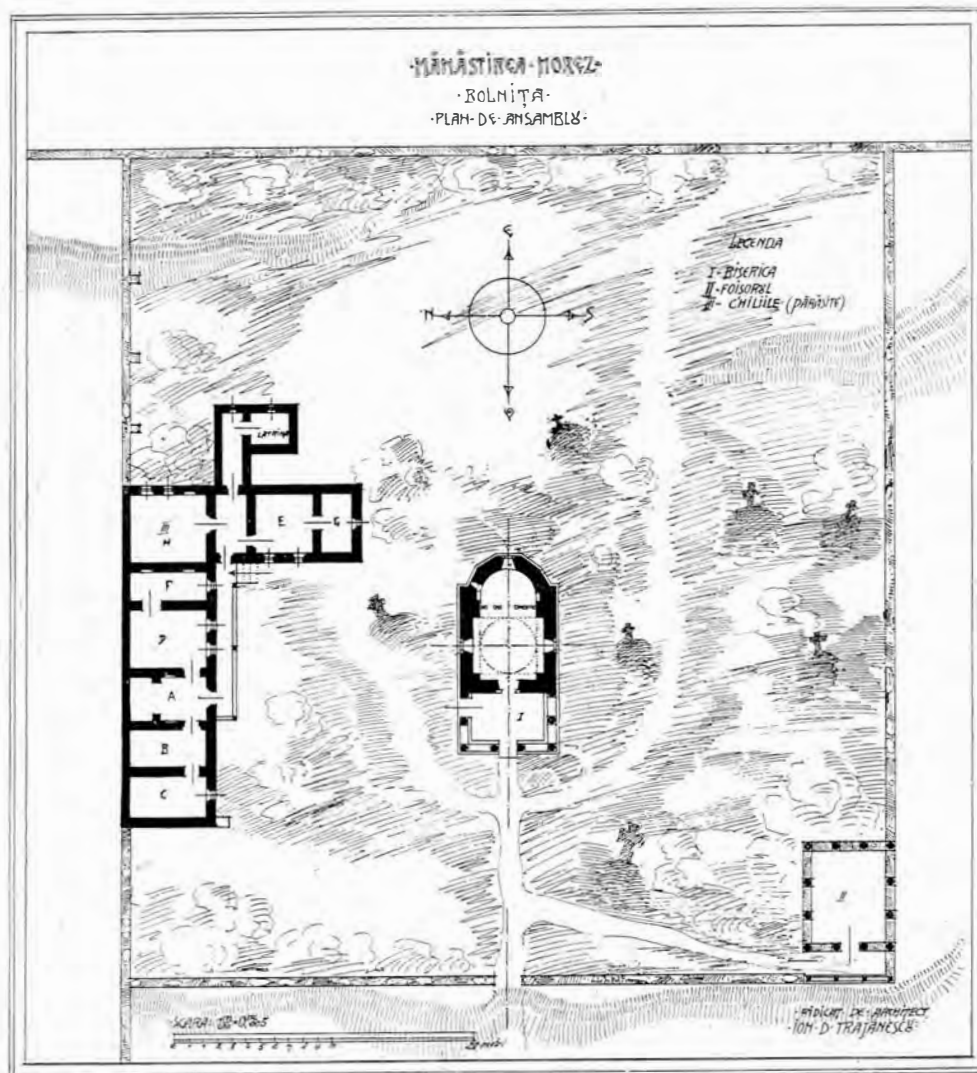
·MĂNĂSTIREA·HOREZ·
·BOLNIȚA·
·PLAN·DE·ANSAMBLU·

LEGENDA
I - BISERICA
II - FOIȘORUL
III - CHILIILE (PĂRĂSITE)

E
N
S
V

Latrina
III H
E
G
F
D
A
B
C
I
II

SCARA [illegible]
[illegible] metri

RIDICAT DE ARHITECT
ION·D·TRAJANESCU